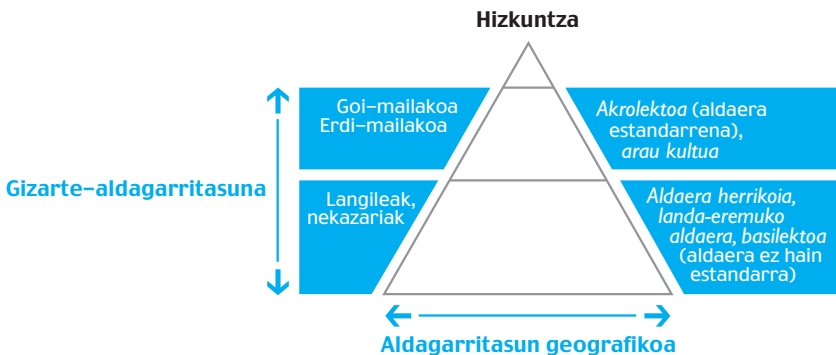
Hizkuntza

Gizarte-aldagarritasuna

Goi-mailakoa
Erdi-mailakoa

Akrolektoa (aldaera estandarrena), arau kultua

Langileak, nekazariak

Aldaera herrikoia, landa-eremuko aldaera, basilektoa (aldaera ez hain estandarra)

Aldagarritasun geografikoa